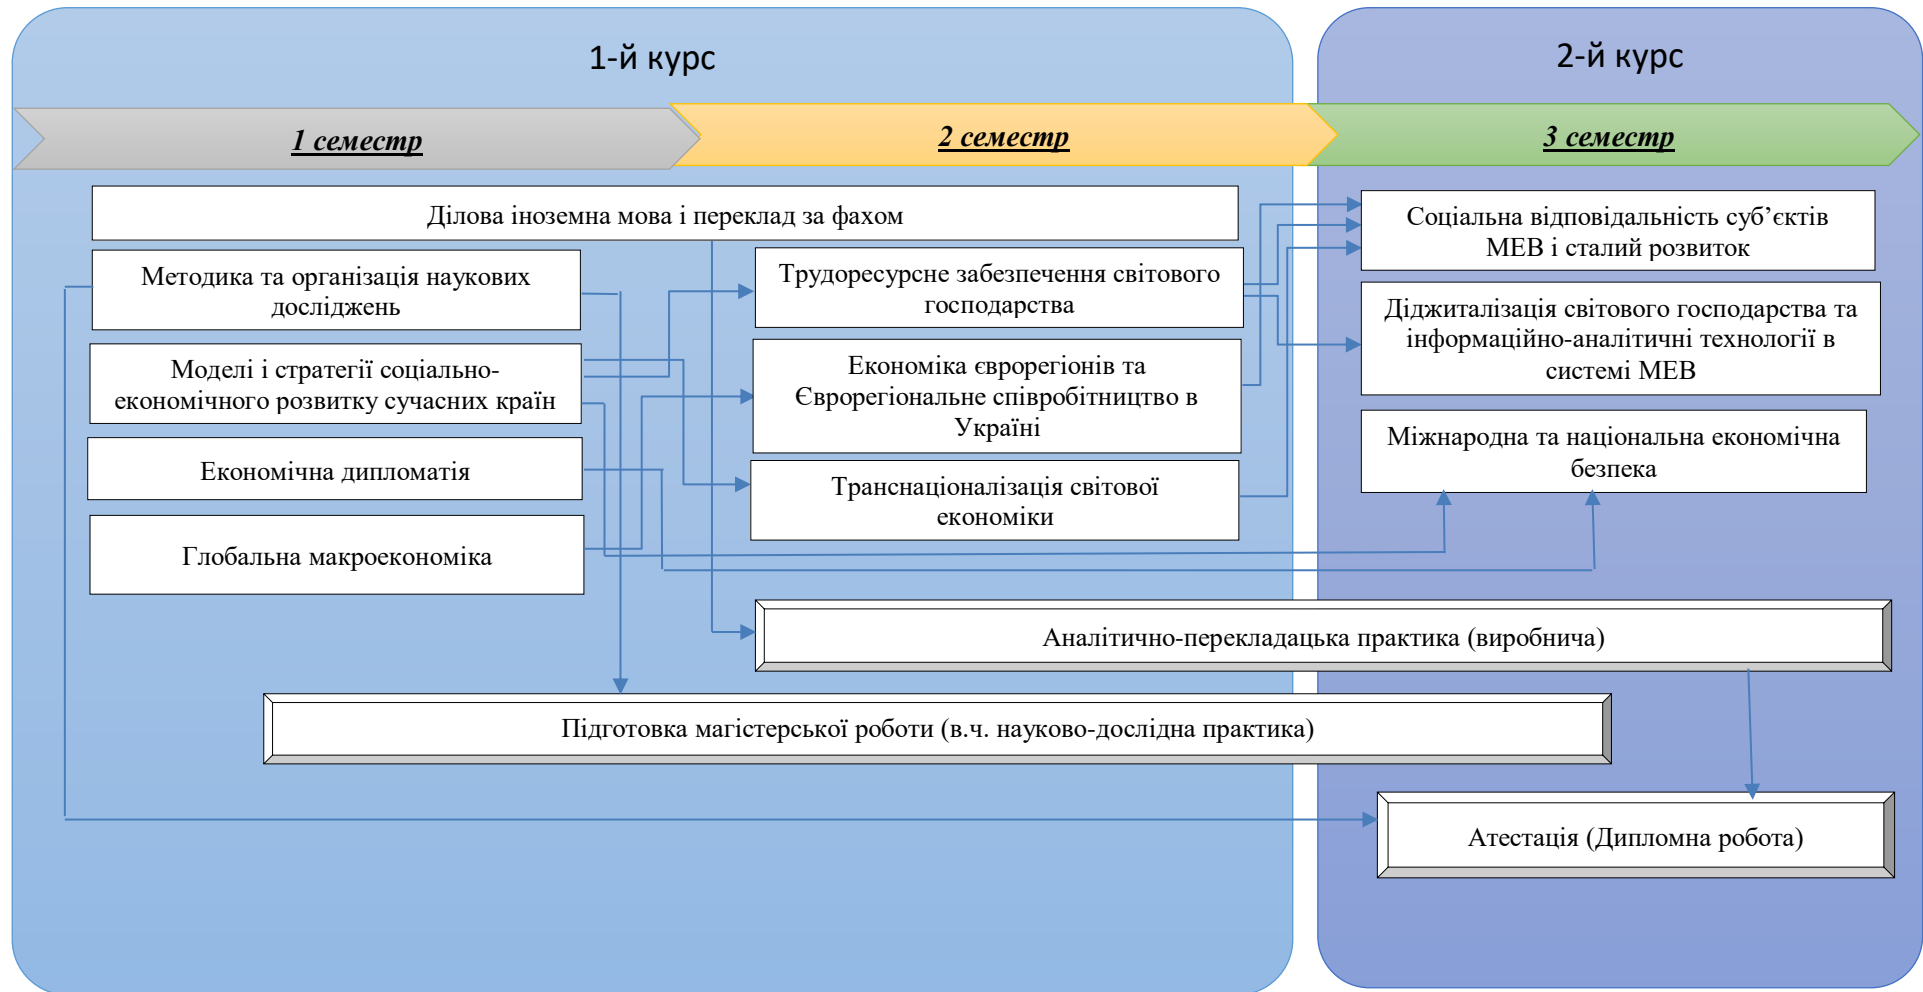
1-й курс

2-й курс

1 семестр

2 семестр

3 семестр

Ділова іноземна мова і переклад за фахом

Методика та організація наукових досліджень

Моделі і стратегії соціально-економічного розвитку сучасних країн

Економічна дипломатія

Глобальна макроекономіка

Трудоресурсне забезпечення світового господарства

Економіка єврорегіонів та Єврорегіональне співробітництво в Україні

Транснаціоналізація світової економіки

Соціальна відповідальність суб'єктів МЕВ і сталий розвиток

Діджиталізація світового господарства та інформаційно-аналітичні технології в системі МЕВ

Міжнародна та національна економічна безпека

Аналітично-перекладацька практика (виробнича)

Підготовка магістерської роботи (в.ч. науково-дослідна практика)

Атестація (Дипломна робота)